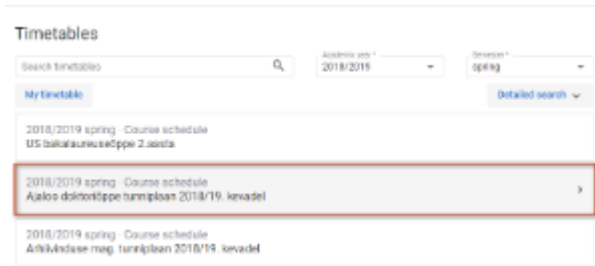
Timetables

Search timetables

Academic year *
2018/2019

Semester *
spring

My timetable

Detailed search

2018/2019 spring · Course schedule
US bakalaureuseõppe 2.aasta

2018/2019 spring · Course schedule
Ajaloo doktoriõppe tunniplaan 2018/19. kevadel

2018/2019 spring · Course schedule
Arhiivinduse mag. tunniplaan 2018/19. kevadel